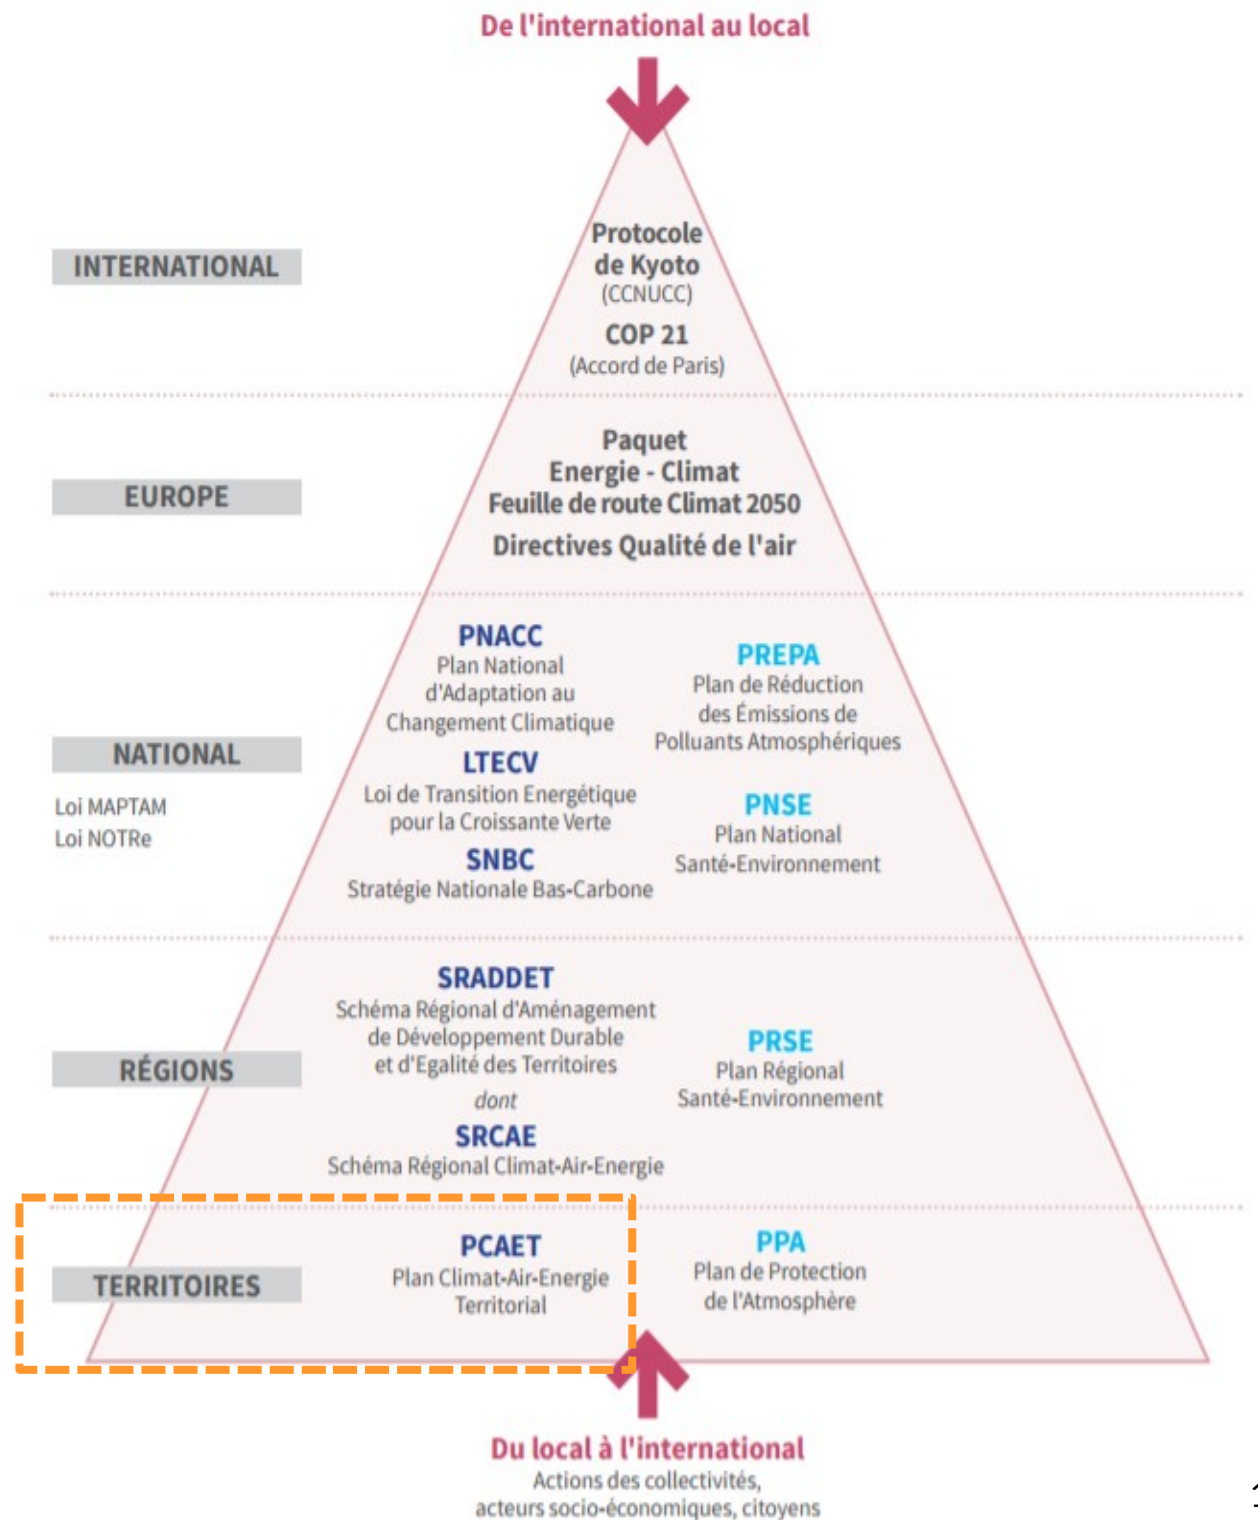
De l'international au local

INTERNATIONAL

Protocole de Kyoto
(CCNUCC)

COP 21
(Accord de Paris)

EUROPE

Paquet Energie - Climat
Feuille de route Climat 2050

Directives Qualité de l'air

NATIONAL

Loi MAPTAM
Loi NOTRe

PNACC
Plan National d'Adaptation au Changement Climatique

LTECV
Loi de Transition Energétique pour la Croissante Verte

SNBC
Stratégie Nationale Bas-Carbone

PREPA
Plan de Réduction des Émissions de Polluants Atmosphériques

PNSE
Plan National Santé-Environnement

RÉGIONS

SRADDET
Schéma Régional d'Aménagement de Développement Durable et d'Egalité des Territoires

dont

SRCAE
Schéma Régional Climat-Air-Energie

PRSE
Plan Régional Santé-Environnement

TERRITOIRES

PCAET
Plan Climat-Air-Energie Territorial

PPA
Plan de Protection de l'Atmosphère

Du local à l'international
Actions des collectivités, acteurs socio-économiques, citoyens

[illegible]